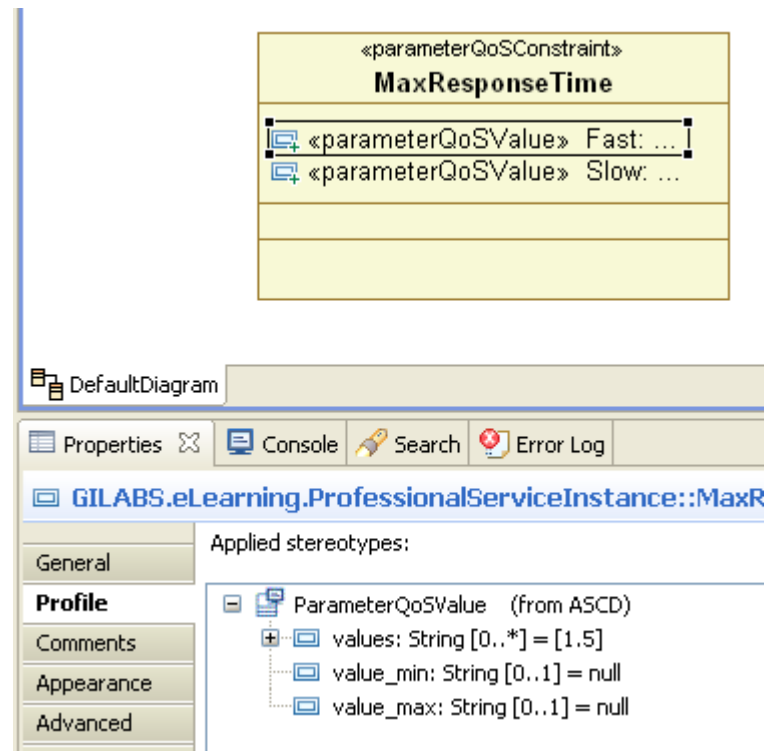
«parameterQoSConstraint»
MaxResponseTime

«parameterQoSValue» Fast: ...
«parameterQoSValue» Slow: ...

DefaultDiagram

Properties
Console
Search
Error Log

GILABS.eLearning.ProfessionalServiceInstance::MaxR

General
Profile
Comments
Appearance
Advanced

Applied stereotypes:

ParameterQoSValue (from ASCD)
values: String [0..*] = [1.5]
value_min: String [0..1] = null
value_max: String [0..1] = null